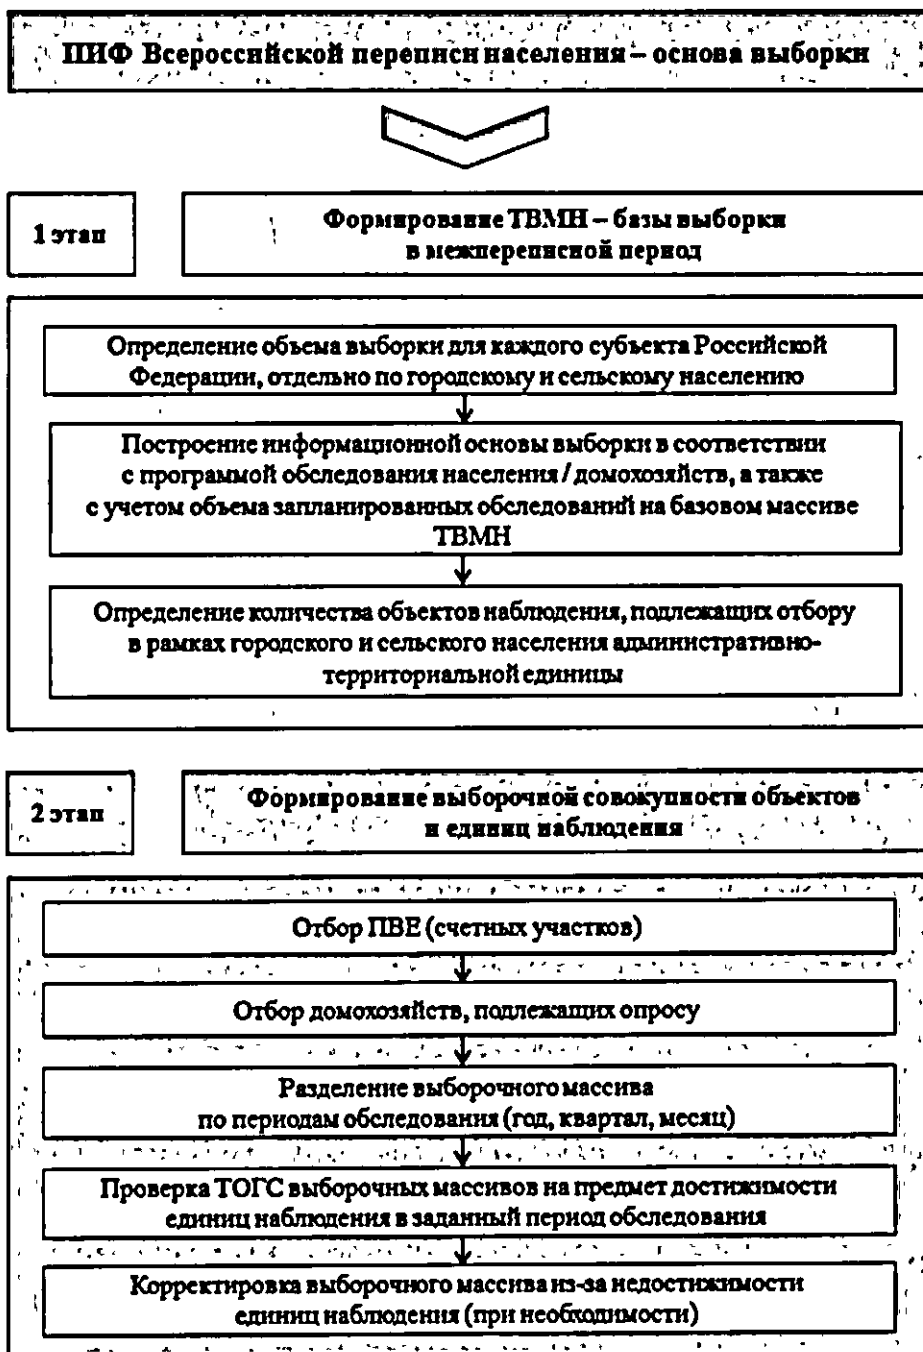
ИИФ Всероссийской переписи населения – основа выборки

1 этап

Формирование ТВМН – базы выборки в межпереписной период

Определение объема выборки для каждого субъекта Российской Федерации, отдельно по городскому и сельскому населению

Построение информационной основы выборки в соответствии с программой обследования населения / домохозяйств, а также с учетом объема запланированных обследований на базовом массиве ТВМН

Определение количества объектов наблюдения, подлежащих отбору в рамках городского и сельского населения административно-территориальной единицы

2 этап

Формирование выборочной совокупности объектов и единиц наблюдения

Отбор ПВЕ (счетных участков)

Отбор домохозяйств, подлежащих опросу

Разделение выборочного массива по периодам обследования (год, квартал, месяц)

Проверка ТОГС выборочных массивов на предмет достижимости единиц наблюдения в заданный период обследования

Корректировка выборочного массива из-за недостижимости единиц наблюдения (при необходимости)